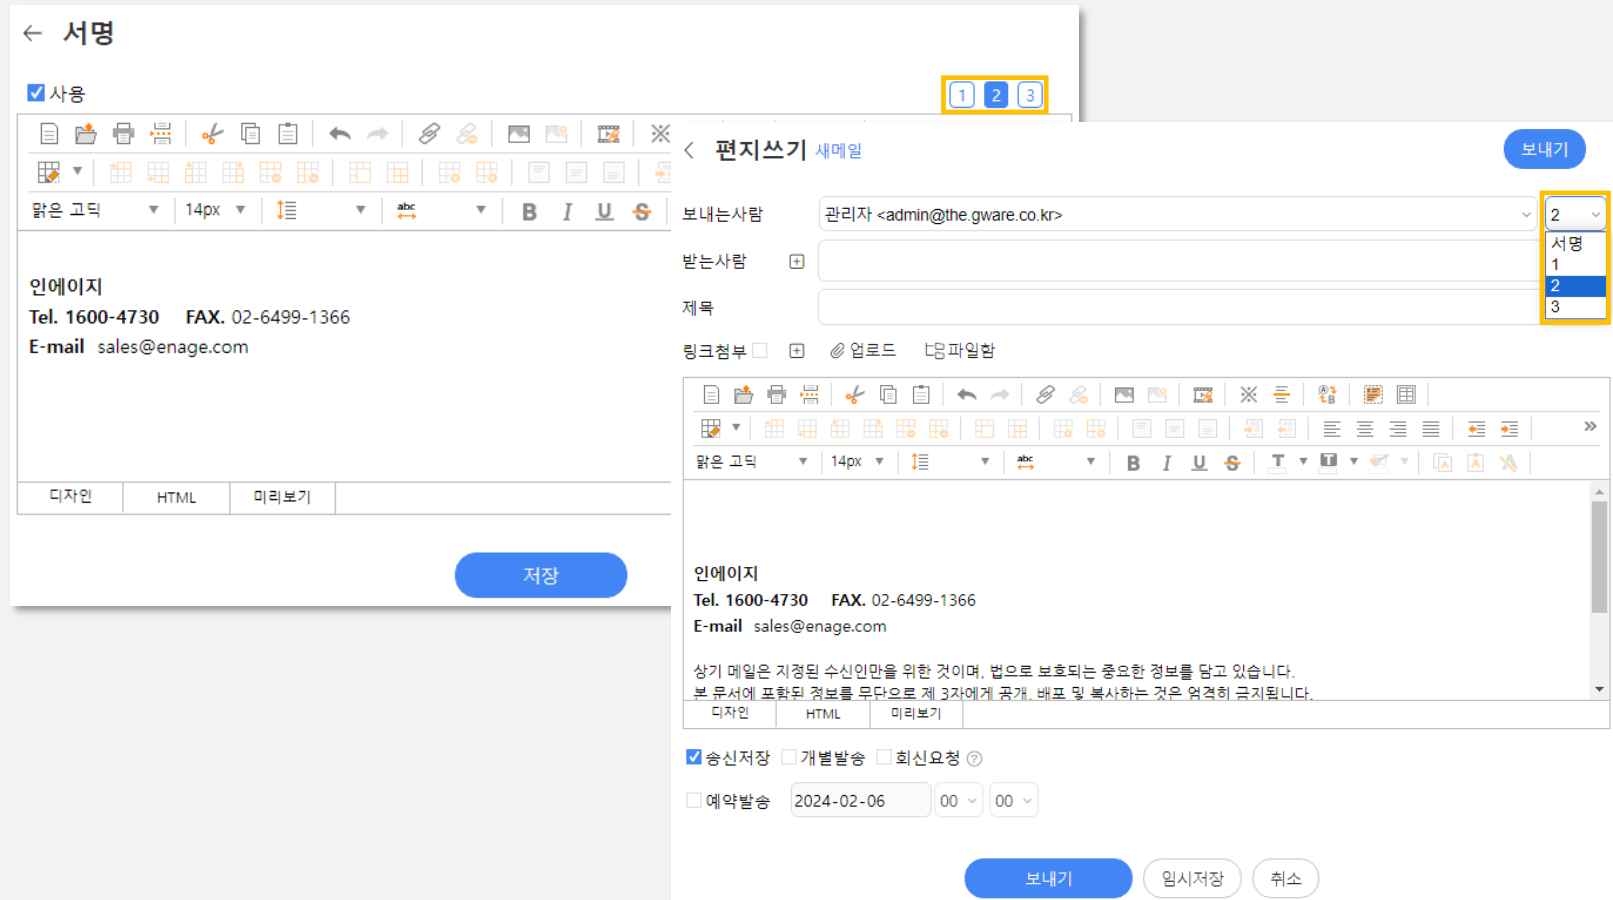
← 서명

사용

1 2 3

맑은 고딕 14px

인에이지
Tel. 1600-4730 FAX. 02-6499-1366
E-mail sales@enage.com

디자인 HTML 미리보기

저장

< 편지쓰기 새메일

보내기

보내는사람 관리자 <admin@the.gware.co.kr>

2
서명
1
2
3

받는사람

제목

링크첨부 업로드 파일함

맑은 고딕 14px

인에이지
Tel. 1600-4730 FAX. 02-6499-1366
E-mail sales@enage.com

상기 메일은 지정된 수신인만을 위한 것이며, 법으로 보호되는 중요한 정보를 담고 있습니다.
본 문서에 포함된 정보를 무단으로 제 3자에게 공개, 배포 및 복사하는 것은 엄격히 금지됩니다.

디자인 HTML 미리보기

송신저장 개별발송 회신요청

예약발송 2024-02-06 00 00

보내기 임시저장 취소